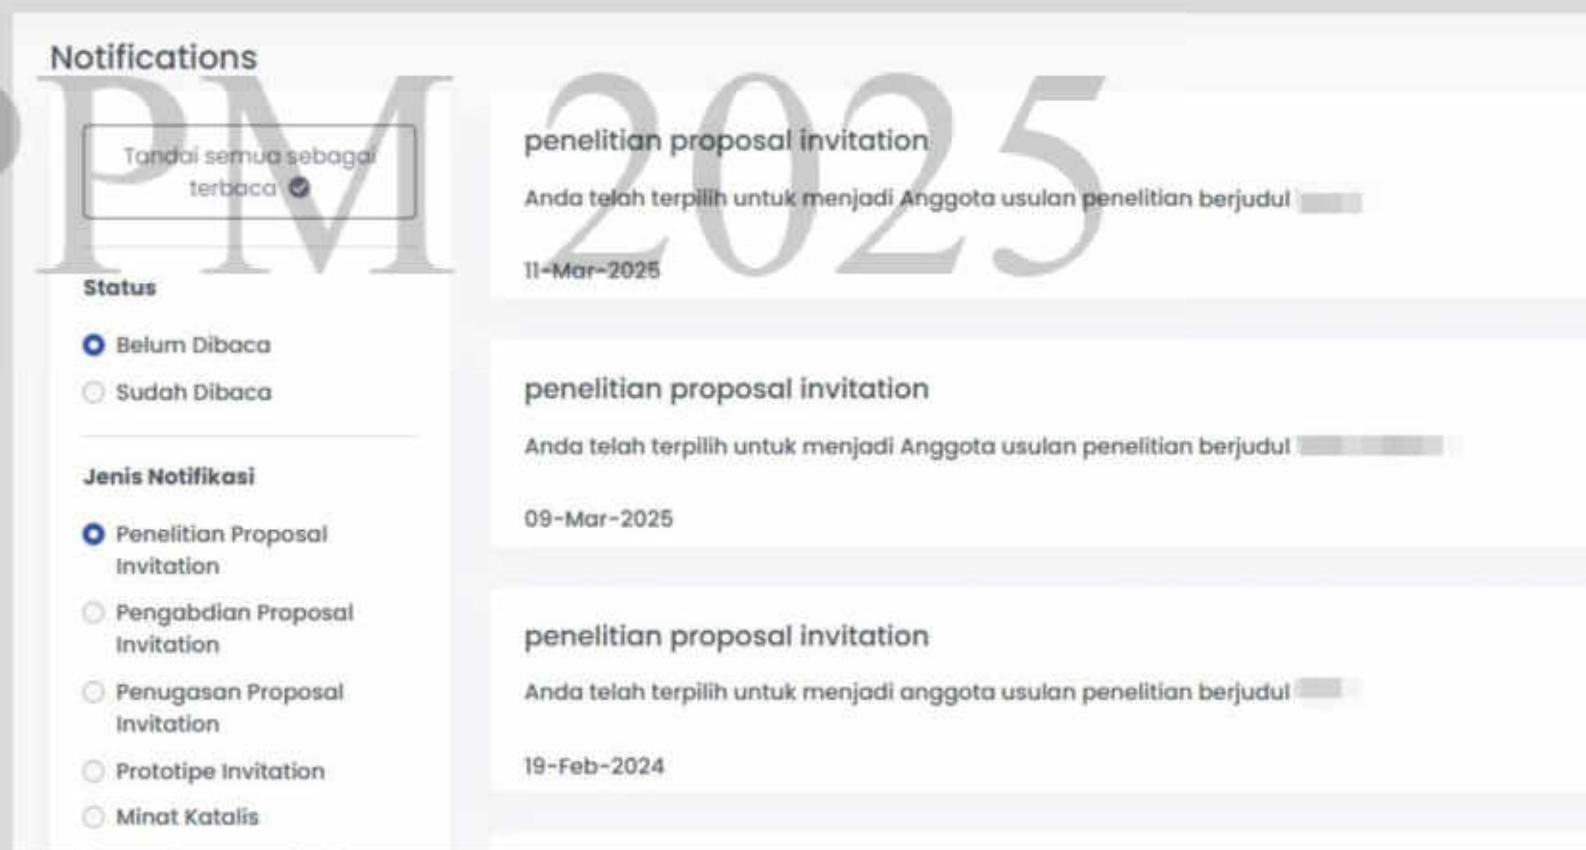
Notifications

PM 2025

Tandai semua sebagai terbaca

Status

Belum Dibaca

Sudah Dibaca

Jenis Notifikasi

Penelitian Proposal Invitation

Pengabdian Proposal Invitation

Penugasan Proposal Invitation

Prototipe Invitation

Minat Katalis

penelitian proposal invitation

Anda telah terpilih untuk menjadi Anggota usulan penelitian berjudul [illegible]

11-Mar-2025

penelitian proposal invitation

Anda telah terpilih untuk menjadi Anggota usulan penelitian berjudul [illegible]

09-Mar-2025

penelitian proposal invitation

Anda telah terpilih untuk menjadi anggota usulan penelitian berjudul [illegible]

19-Feb-2024